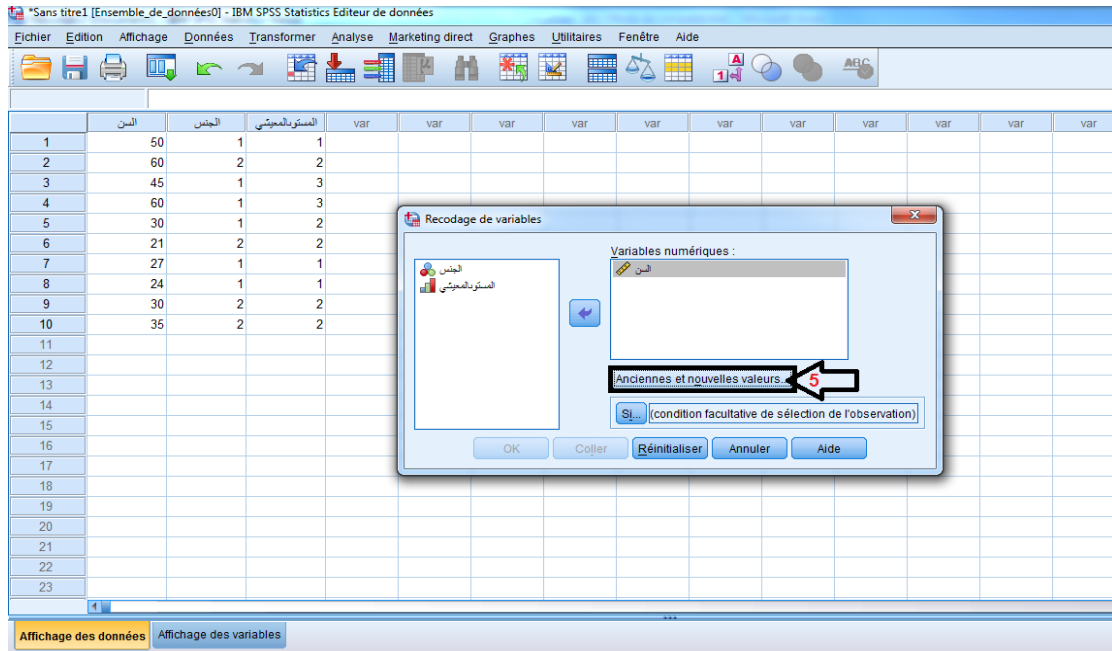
*Sans titre1 [Ensemble_de_données0] - IBM SPSS Statistics Editeur de données

Fichier Edition Affichage Données Transformer Analyse Marketing direct Graphes Utilitaires Fenêtre Aide

| | السن | الجنس | المستوىالمعيشي | var | var | var | var | var | var | var | var | var | var | var |
|---|---|---|---|---|---|---|---|---|---|---|---|---|---|---|
| 1 | 50 | 1 | 1 | | | | | | | | | | | |
| 2 | 60 | 2 | 2 | | | | | | | | | | | |
| 3 | 45 | 1 | 3 | | | | | | | | | | | |
| 4 | 60 | 1 | 3 | | | | | | | | | | | |
| 5 | 30 | 1 | 2 | | | | | | | | | | | |
| 6 | 21 | 2 | 2 | | | | | | | | | | | |
| 7 | 27 | 1 | 1 | | | | | | | | | | | |
| 8 | 24 | 1 | 1 | | | | | | | | | | | |
| 9 | 30 | 2 | 2 | | | | | | | | | | | |
| 10 | 35 | 2 | 2 | | | | | | | | | | | |
| 11 | | | | | | | | | | | | | | |
| 12 | | | | | | | | | | | | | | |
| 13 | | | | | | | | | | | | | | |
| 14 | | | | | | | | | | | | | | |
| 15 | | | | | | | | | | | | | | |
| 16 | | | | | | | | | | | | | | |
| 17 | | | | | | | | | | | | | | |
| 18 | | | | | | | | | | | | | | |
| 19 | | | | | | | | | | | | | | |
| 20 | | | | | | | | | | | | | | |
| 21 | | | | | | | | | | | | | | |
| 22 | | | | | | | | | | | | | | |
| 23 | | | | | | | | | | | | | | |

Recodage de variables

الجنس
المستوىالمعيشي

Variables numériques :
السن

Anciennes et nouvelles valeurs... 5

Si... (condition facultative de sélection de l'observation)

OK Coller Réinitialiser Annuler Aide

Affichage des données Affichage des variables